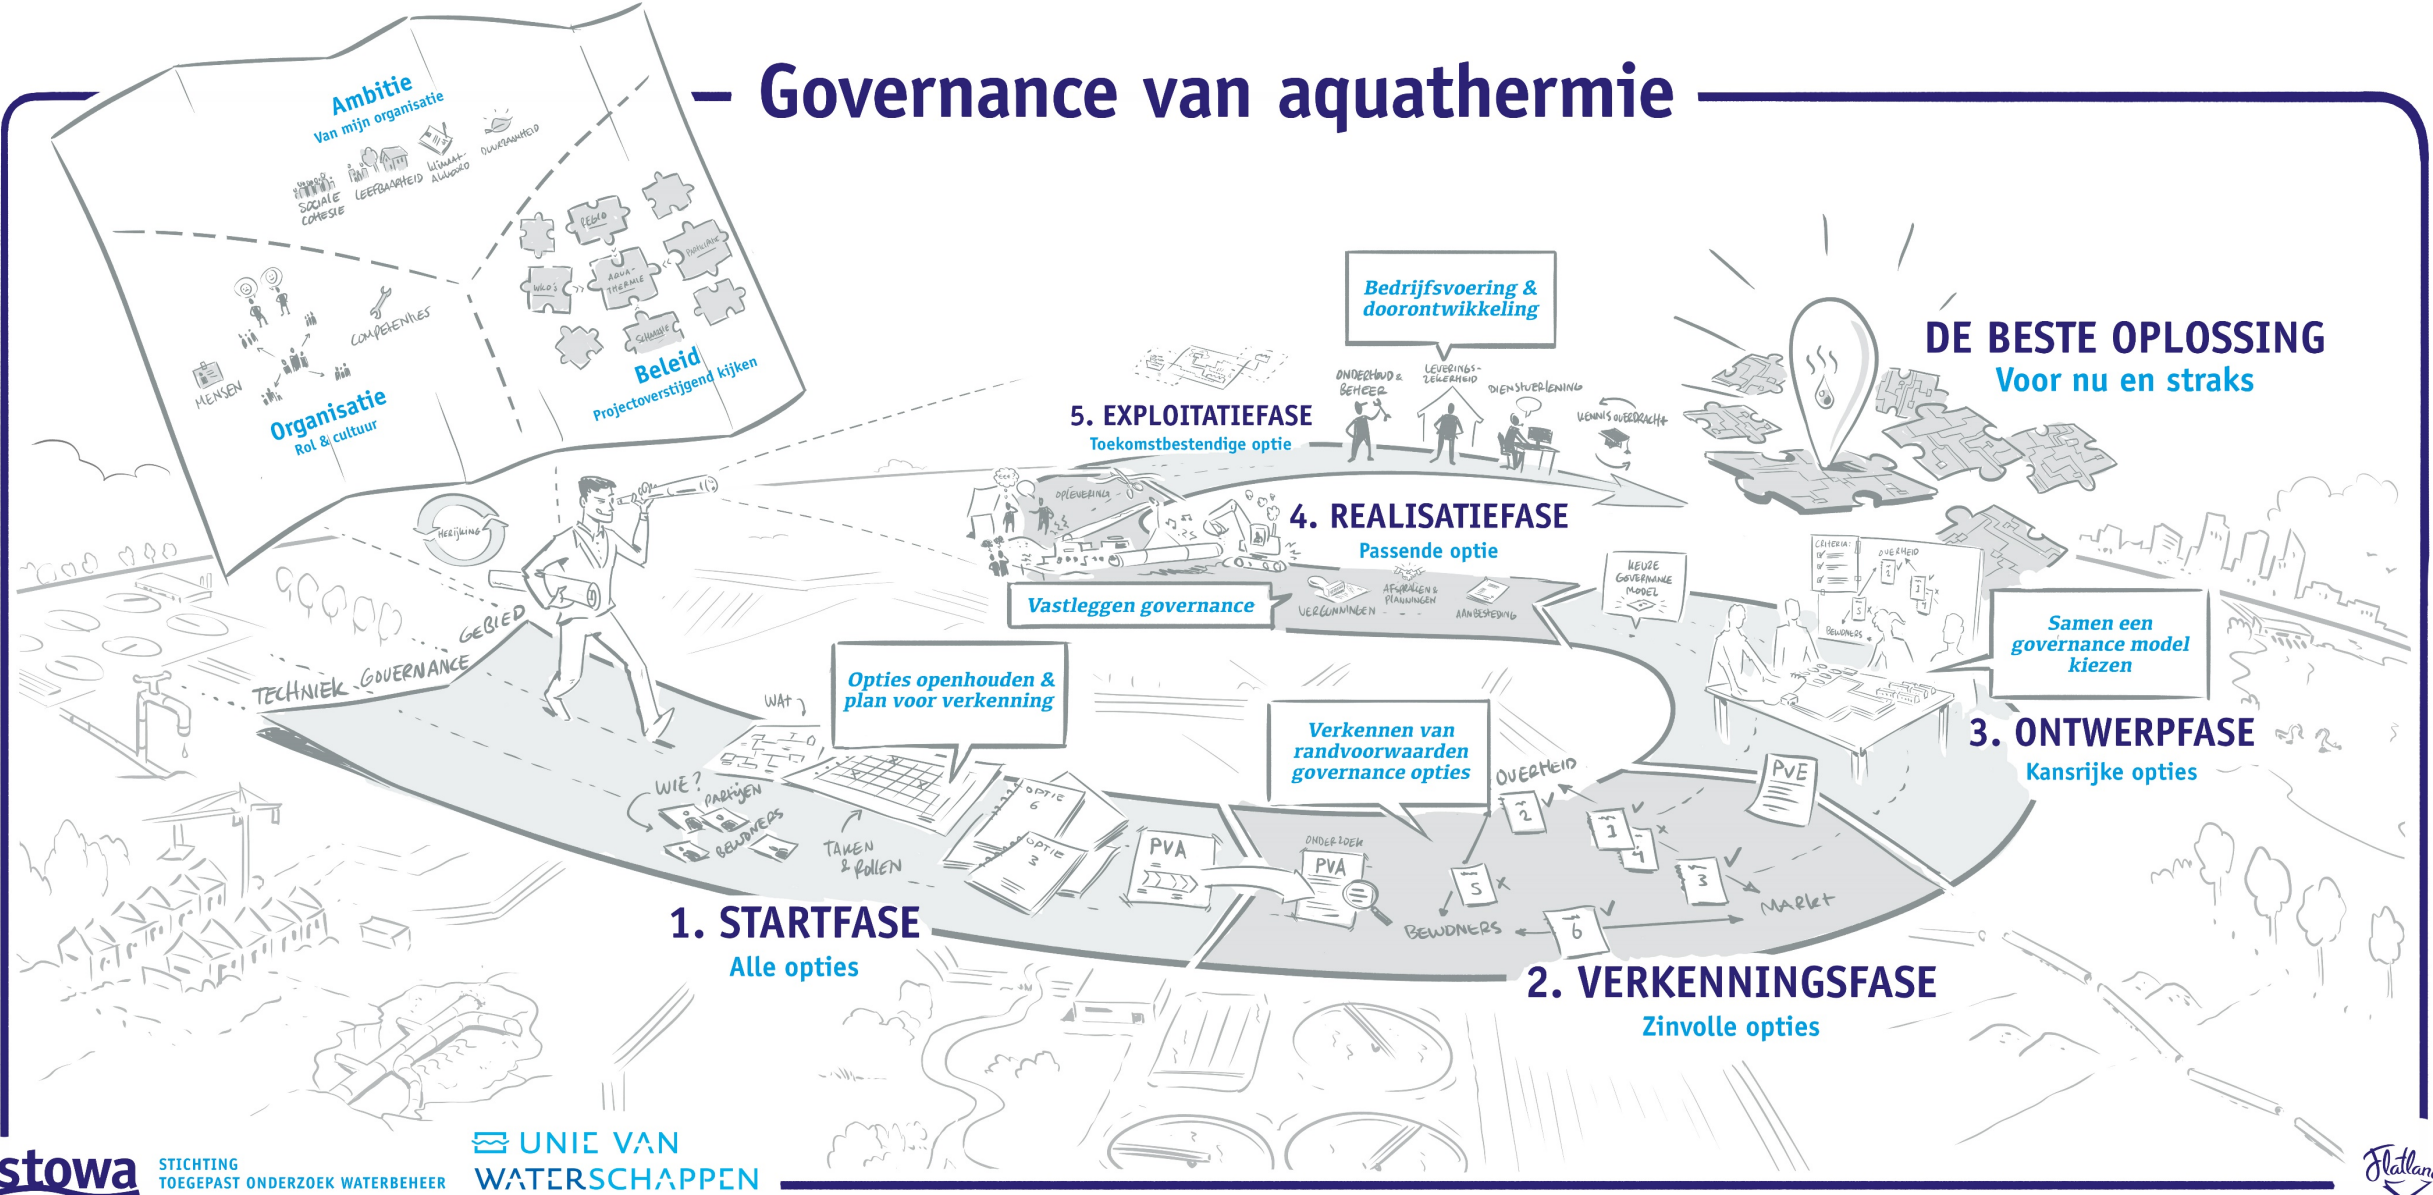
Governance van aquathermie

Ambitie
Van mijn organisatie
SOCIALE COHESIE
LEEFBAARHEID
KLIMAATAKKOORD
DUURZAAMHEID

REGIO
PROVINCIE
WBO's
AQUA-THERMIE
GEMEENTE
Beleid
Projectoverstijgend kijken

MENSEN
COMPETENTIES
Organisatie
Rol & cultuur

HERIJKING

GEBIED
TECHNIEK
GOVERNANCE

Bedrijfsvoering & doorontwikkeling
ONDERHOUD & BEHEER
LEVERINGSZEKERHEID
DIENSTVERLENING
KENNISOVERDRACHT

5. EXPLOITATIEFASE
Toekomstbestendige optie

DE BESTE OPLOSSING
Voor nu en straks

OPLEVERING
4. REALISATIEFASE
Passende optie

Vastleggen governance
VERGUNNINGEN
AFSPRAKEN & PLANNINGEN
AANBESTEDING

KEUZE GOVERNANCE MODEL
CRITERIA
OVERHEID
BEWONERS

Samen een governance model kiezen

3. ONTWERPFASE
Kansrijke opties

WAT?
Opties openhouden & plan voor verkenning
WIE?
PARTIJEN
BEWONERS
TAKEN & ROLLEN
OPTIE 6
OPTIE 3
PVA

Verkennen van randvoorwaarden governance opties
ONDERZOEK
PVA
OVERHEID
PVE
2
1
4
5
3
6
BEWONERS
MARKT

1. STARTFASE
Alle opties

2. VERKENNINGSFASE
Zinvolle opties

stowa STICHTING TOEGEPAST ONDERZOEK WATERBEHEER
UNIE VAN WATERSCHAPPEN
Flatland